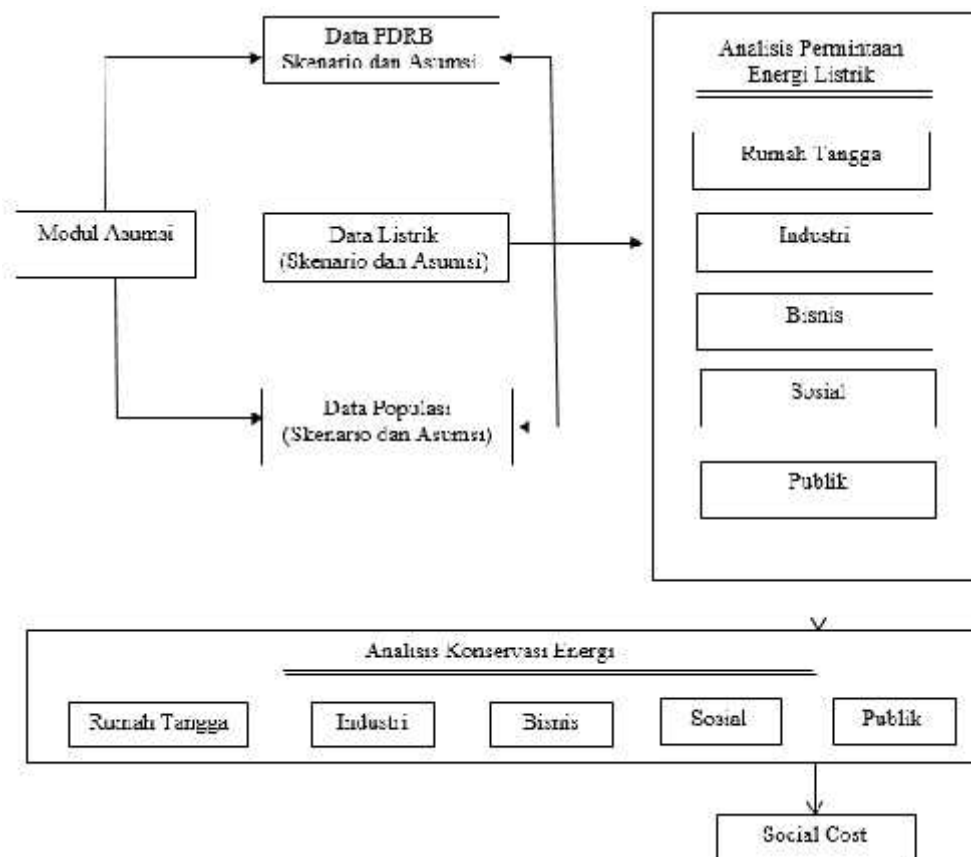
Data PDRB
Skenario dan Asumsi

Analisis Permintaan Energi Listrik

Rumah Tangga

Modul Asumsi

Data Listrik
(Skenario dan Asumsi)

Industri

Bisnis

Data Populasi
(Skenario dan Asumsi)

Sosial

Publik

Analisis Konservasi Energi

Rumah Tangga

Industri

Bisnis

Sosial

Publik

Social Cost